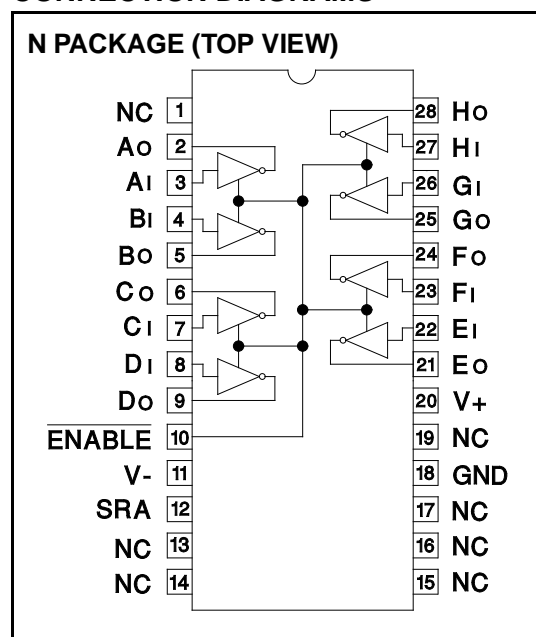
CONNECTION DIAGRAMS

N PACKAGE (TOP VIEW)

NC 1
AO 2
AI 3
BI 4
BO 5
CO 6
CI 7
DI 8
DO 9
$\overline{\text{ENABLE}}$ 10
V- 11
SRA 12
NC 13
NC 14

28 HO
27 HI
26 GI
25 GO
24 FO
23 FI
22 EI
21 EO
20 V+
19 NC
18 GND
17 NC
16 NC
15 NC